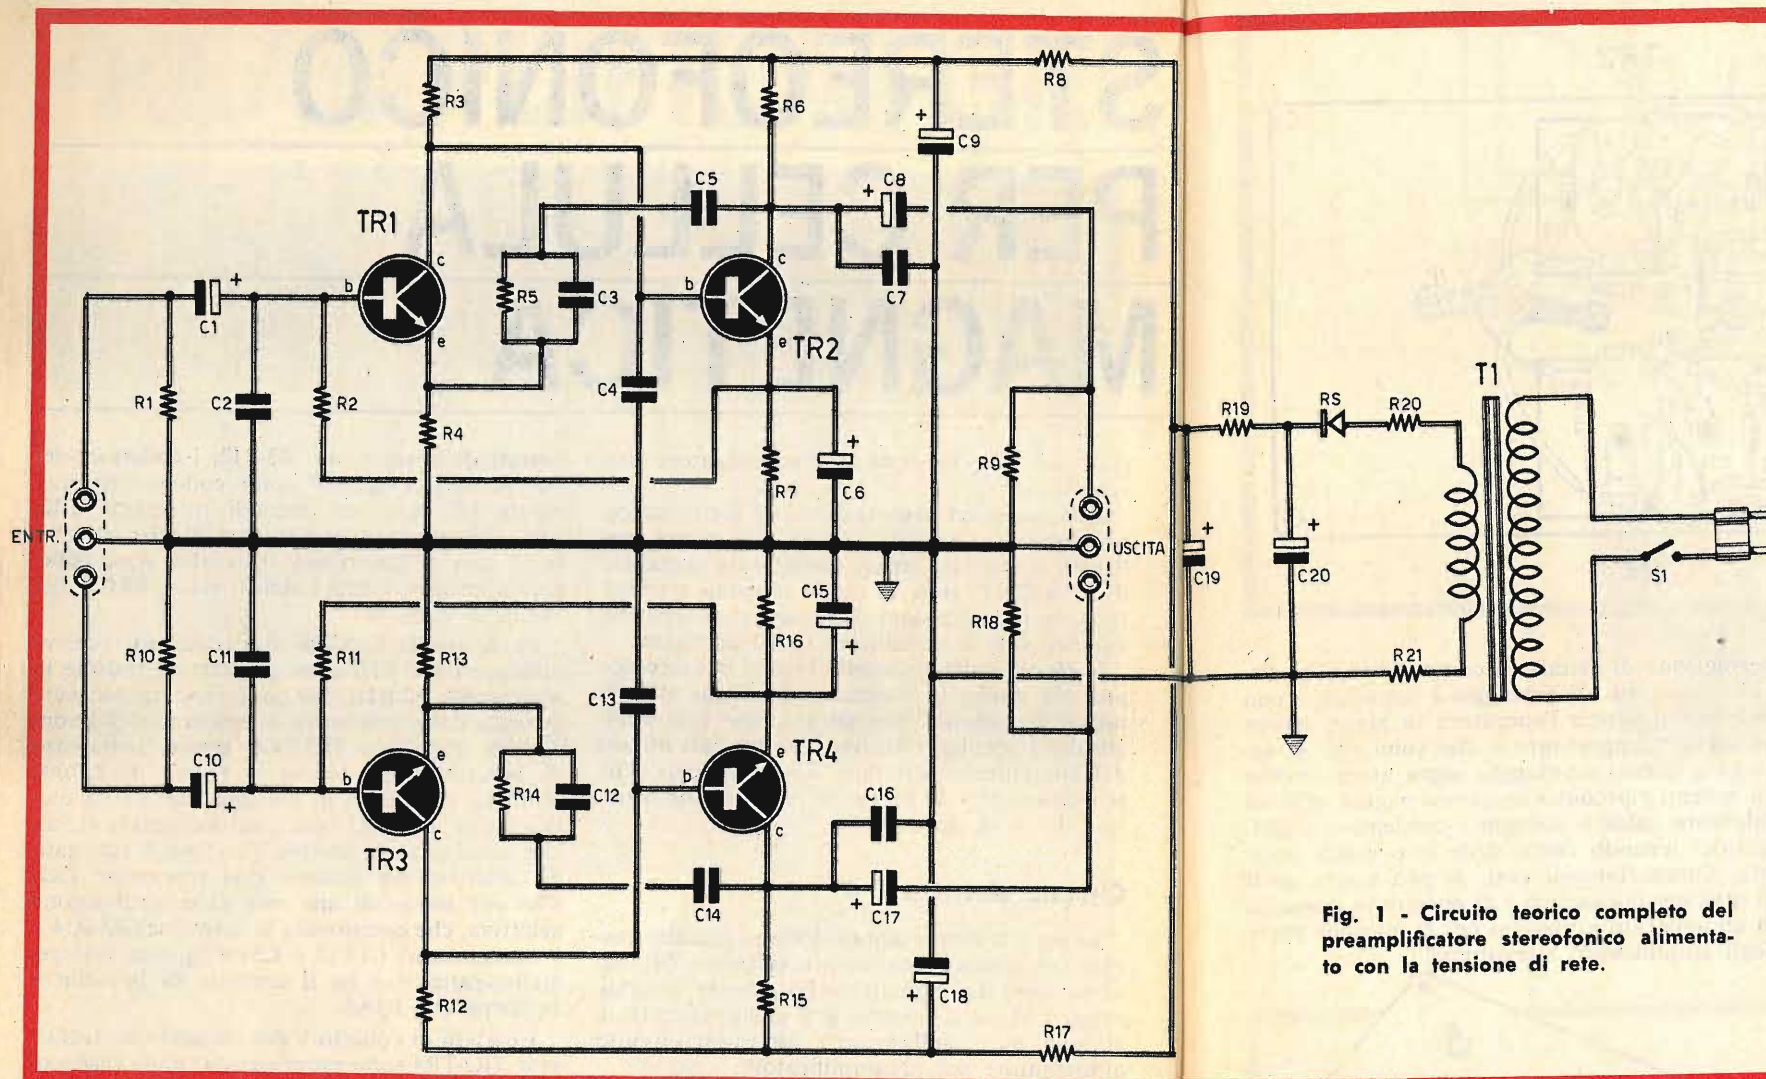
R3
R6
R8
C9
C5
C8
TR1
c
b
R5
C3
b
c
C7
C1
e
e
TR2
C4
R1
C2
R2
R4
R19
RS
R20
T1
R7
C6
R9
ENTR.
USCITA
C19
C20
S1
C15
R16
R18
R10
C11
R11
R13
R21
C13
TR4
C10
e
b
e
R14
C12
b
C16
c
c
TR3
C14
C17
C18
R12
R15
R17

Fig. 1 - Circuito teorico completo del preamplificatore stereofonico alimentato con la tensione di rete.